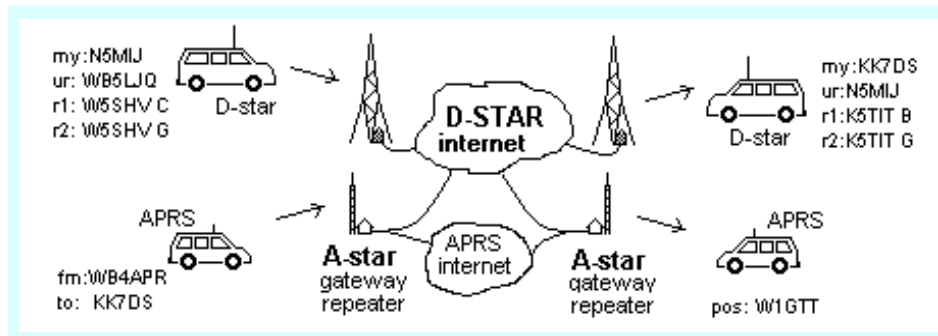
my: N5MIJ
ur: WB5LJQ
r1: W5SHV C
r2: W5SHV G

D-star

D-STAR
internet

my: KK7DS
ur: N5MIJ
r1: K5TIT B
r2: K5TIT G

D-star

APRS

fm: WB4APR
to: KK7DS

A-star
gateway
repeater

APRS
internet

A-star
gateway
repeater

APRS

pos: W1GTT